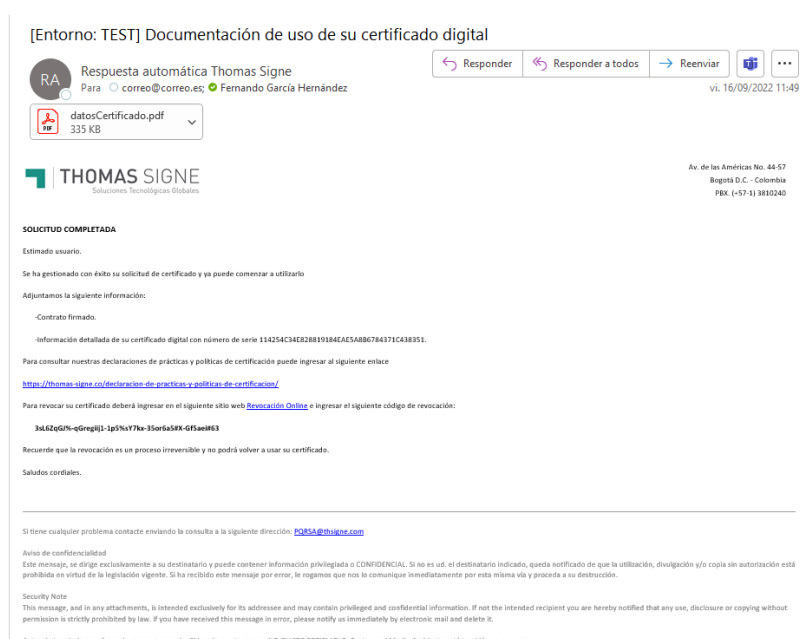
[Entorno: TEST] Documentación de uso de su certificado digital

RA Respuesta automática Thomas Signe
Para ○ correo@correo.es; Fernando García Hernández

Responder | Responder a todos | Reenviar | ...
vi. 16/09/2022 11:49

datosCertificado.pdf
335 KB

THOMAS SIGNE
Soluciones Tecnológicas Globales

Av. de las Américas No. 44-57
Bogotá D.C. - Colombia
PBX. (+57-1) 3810240

SOLICITUD COMPLETADA

Estimado usuario.

Se ha gestionado con éxito su solicitud de certificado y ya puede comenzar a utilizarlo

Adjuntamos la siguiente información:

-Contrato firmado.

-Información detallada de su certificado digital con número de serie 114254C34E828819184EAE5A8B6784371C438351.

Para consultar nuestras declaraciones de prácticas y políticas de certificación puede ingresar al siguiente enlace

https://thomas-signe.co/declaracion-de-practicas-y-politicas-de-certificacion/

Para revocar su certificado deberá ingresar en el siguiente sitio web Revocación Online e ingresar el siguiente código de revocación:

3sL6ZqGj%-qGregiij1-1p5%sY7kx-35or6a5#X-Gf5aei#63

Recuerde que la revocación es un proceso irreversible y no podrá volver a usar su certificado.

Saludos cordiales.

Si tiene cualquier problema contacte enviando la consulta a la siguiente dirección: PQRSA@thsigne.com

Aviso de confidencialidad
Este mensaje, se dirige exclusivamente a su destinatario y puede contener información privilegiada o CONFIDENCIAL. Si no es ud. el destinatario indicado, queda notificado de que la utilización, divulgación y/o copia sin autorización está prohibida en virtud de la legislación vigente. Si ha recibido este mensaje por error, le rogamos que nos lo comunique inmediatamente por esta misma vía y proceda a su destrucción.

Security Note
This message, and in any attachments, is intended exclusively for its addressee and may contain privileged and confidential information. If not the intended recipient you are hereby notified that any use, disclosure or copying without permission is strictly prohibited by law. If you have received this message in error, please notify us immediately by electronic mail and delete it.

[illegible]